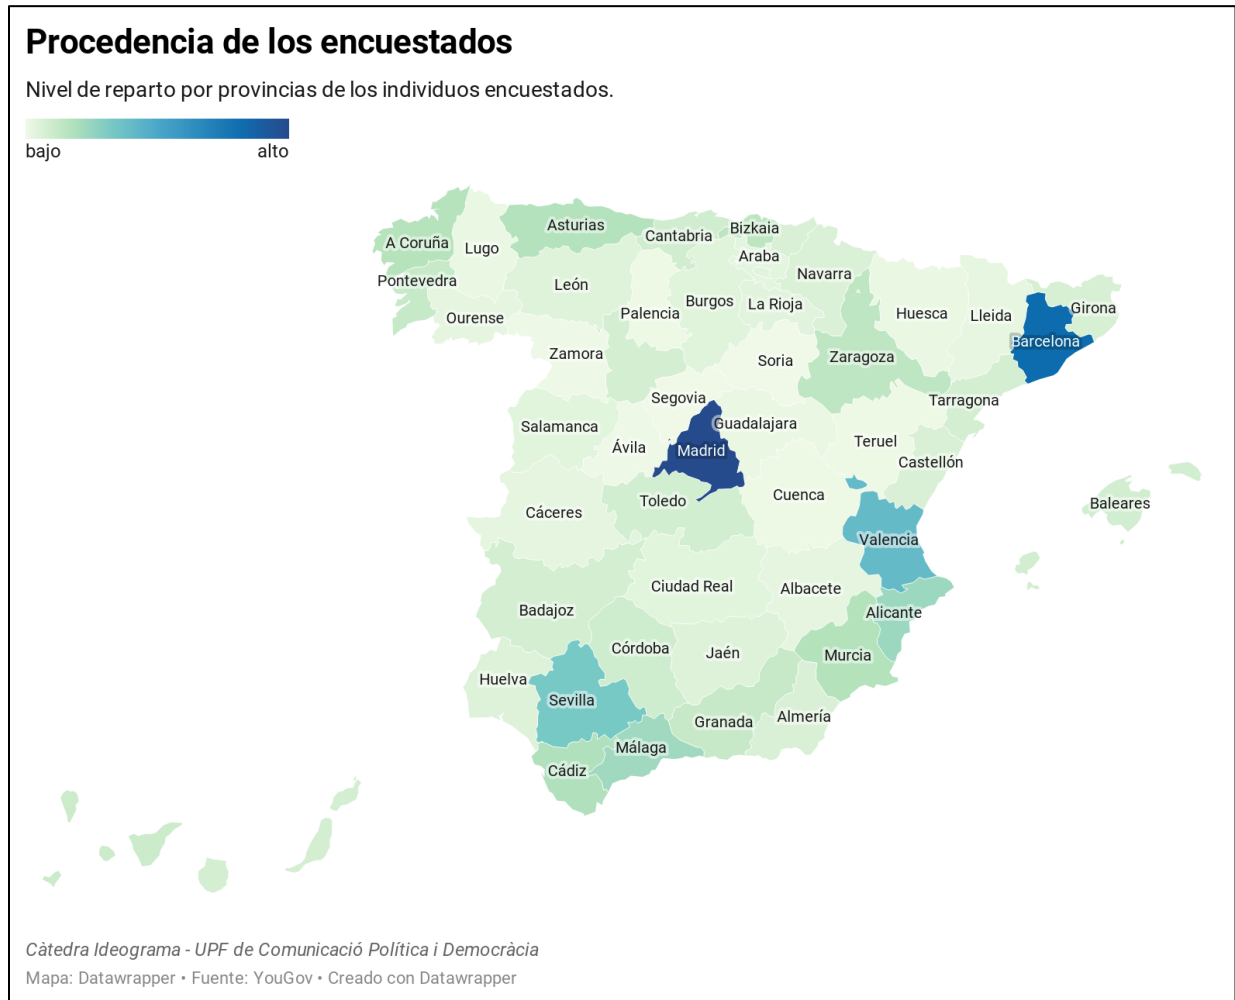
Procedencia de los encuestados

Nivel de reparto por provincias de los individuos encuestados.

bajo alto

A Coruña
Lugo
Asturias
Cantabria
Bizkaia
Araba
Navarra
Pontevedra
León
Burgos
La Rioja
Girona
Palencia
Huesca
Lleida
Ourense
Barcelona
Zamora
Soria
Zaragoza
Segovia
Tarragona
Salamanca
Guadalajara
Ávila
Madrid
Teruel
Castellón
Toledo
Cuenca
Baleares
Cáceres
Valencia
Ciudad Real
Albacete
Badajoz
Alicante
Córdoba
Jaén
Murcia
Huelva
Sevilla
Almería
Granada
Málaga
Cádiz

Càtedra Ideograma - UPF de Comunicació Política i Democràcia
Mapa: Datawrapper • Fuente: YouGov • Creado con Datawrapper